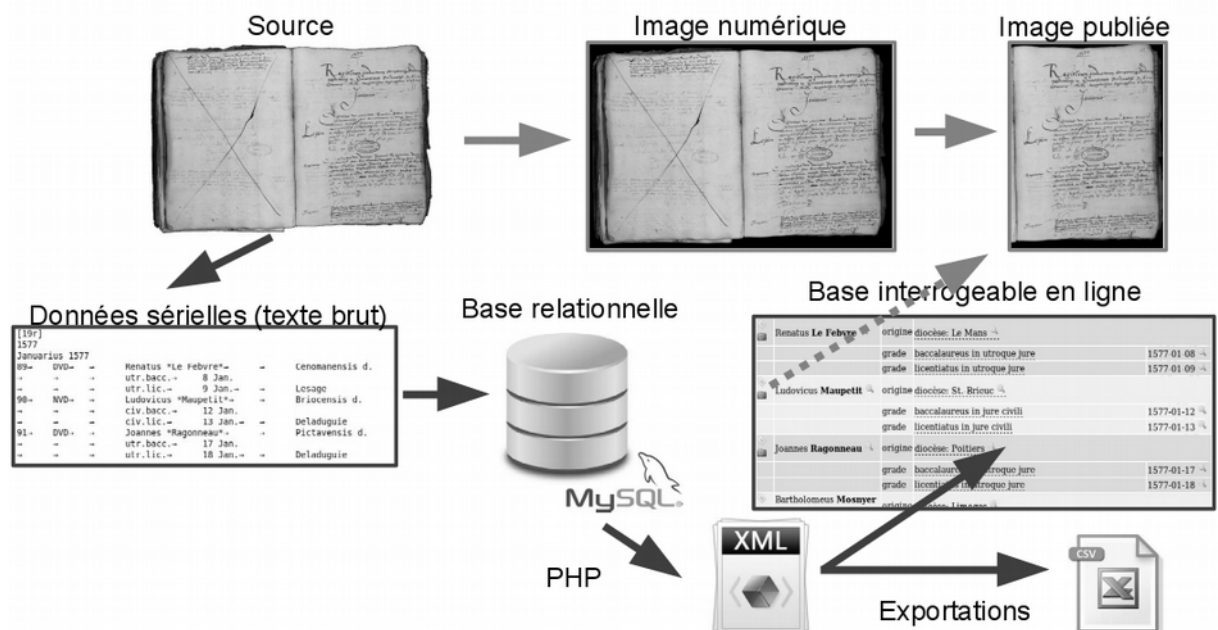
Source

Image numérique

Image publiée

Données sérielles (texte brut)

[19r]
1577
Januarius 1577
89→ DVD→ → Renatus *Le Febvre*→ → Cenomanensis d.
→ → → utr.bacc.→ 8 Jan.
→ → → utr.lic.→ 9 Jan.→ → Losage
90→ NVD→ → Ludovicus *Maupetit*→ → Briocensis d.
→ → → civ.bacc.→ 12 Jan.
→ → → civ.lic.→ 13 Jan.→ → Deladuguie
91→ DVD→ → Joannes *Ragonneau*→ → Pictavensis d.
→ → → utr.bacc.→ 17 Jan.
→ → → utr.lic.→ 18 Jan.→ → Deladuguie

Base relationnelle

MySQL

Base interrogeable en ligne

| Renatus Le Febvre | origine | diocèse: Le Mans | |
|---|---|---|---|
| | grade | baccalaureus in utroque jure | 1577-01-08 |
| | grade | licentiatus in utroque jure | 1577-01-09 |
| Ludovicus Maupetit | origine | diocèse: St. Brieuc | |
| | grade | baccalaureus in jure civili | 1577-01-12 |
| | grade | licentiatus in jure civili | 1577-01-13 |
| Joannes Ragonneau | origine | diocèse: Poitiers | |
| | grade | baccalau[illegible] utroquo jure | 1577-01-17 |
| | grade | licentia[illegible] utroquo jure | 1577-01-18 |
| Bartholomeus Mosnyer | origine | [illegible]cèse: Limoges | |

PHP

XML

CSV

Exportations